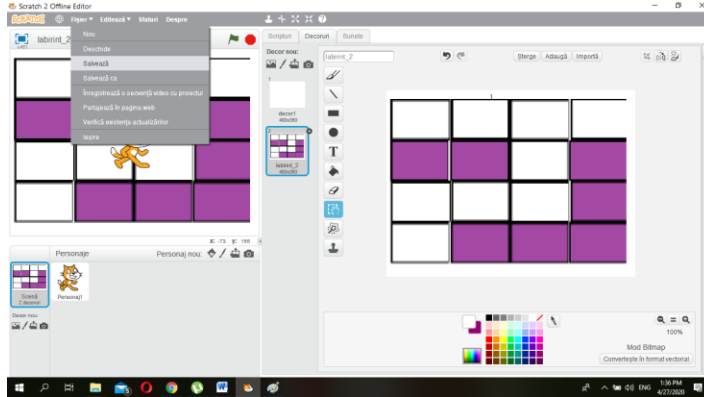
Scratch 2 Offline Editor

SCRATCH Fișier ▾ Editează ▾ Sfaturi Despre

labirint_2
v461

Nou
Deschide
Salvează
Salvează ca
Înregistrează o secvență video cu proiectul
Partajează în pagina web
Verifică existența actualizărilor
Ieșire

Scripturi Decoruri Sunete

Decor nou:

labirint_2

Șterge Adaugă Importă

1
decor1
480x360

2
labirint_2
480x360

x: -73 y: 155

Personaje Personaj nou:

Scenă
2 decoruri

Personaj1

Decor nou:

100%

Mod Bitmap
Convertește în format vectorial

ENG 1:36 PM
4/27/2020